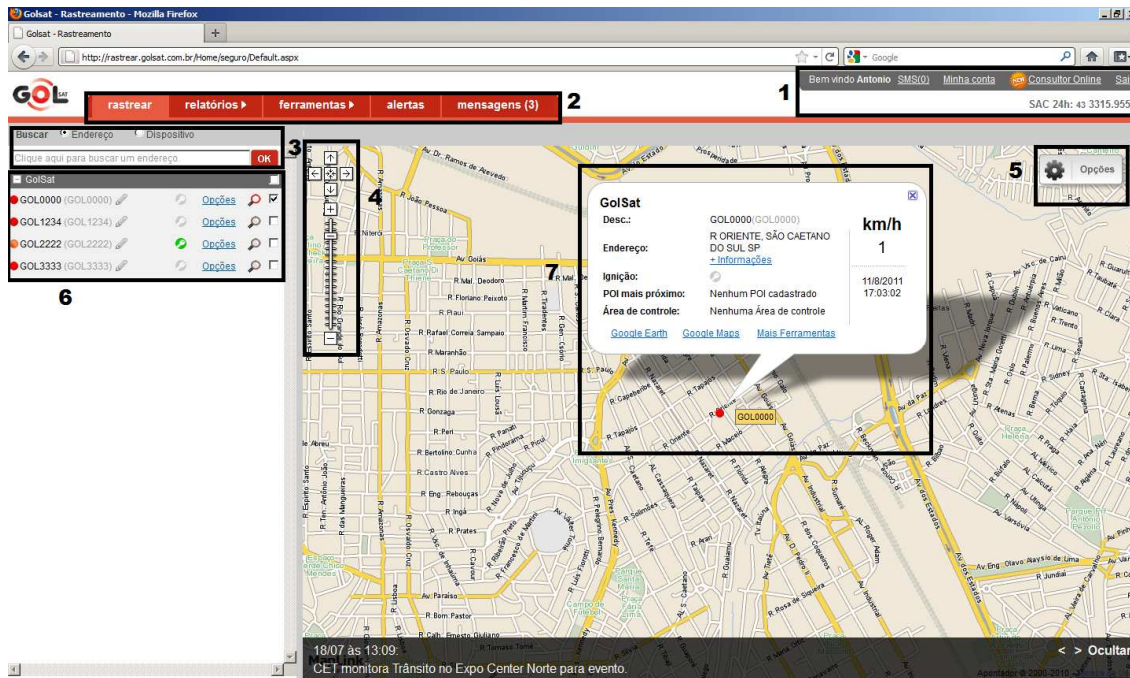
Golsat - Rastreamento - Mozilla Firefox

Golsat - Rastreamento

http://rastrear.golsat.com.br/Home/seguro/Default.aspx

Google

GOL SAT

rastrear | relatórios ▸ | ferramentas ▸ | alertas | mensagens (3)

2

1

Bem vindo Antonio SMS(0) Minha conta Consultor Online Sai

SAC 24h: 43 3315.955

Buscar Endereço Dispositivo

3

Clique aqui para buscar um endereço. OK

GolSat

GOL0000 (GOL0000) Opções

GOL1234 (GOL1234) Opções

GOL2222 (GOL2222) Opções

GOL3333 (GOL3333) Opções

6

4

5

Opções

7

GolSat

| Desc.: | GOL0000(GOL0000) | km/h |
|---|---|---|
| Endereço: | R ORIENTE, SÃO CAETANO DO SUL SP + Informações | 1 |
| Ignição: | | 11/8/2011 17:03:02 |
| POI mais próximo: | Nenhum POI cadastrado | |
| Área de controle: | Nenhuma Área de controle | |

Google Earth Google Maps Mais Ferramentas

GOL0000

Av. Dr. Ramos de Azevedo

R. João Pessoa

Av. Goiás

R. Mal. Deodoro

R. Floriano Peixoto

R. Piauí

R. Rafael Correia Sampaio

R. Maranhão

R. S. Paulo

R. Rio de Janeiro

R. Gonzaga

R. Peri

R. Bertolino Cunha

R. Castro Alves

R. Eng. Rebouças

R. Ingá

R. Prates

Av. Paraíso

R. Bom Pastor

R. Oriente

R. Tapajós

R. Capeberibe

Av. Industrial

Av. dos Estados

Av. Eng. Olavo Alaysio de Lima

R. Jundiaí

R. Amazonas

R. Oswaldo Cruz

R. Rio Grande do Sul

R. Niterói

R. Manoel Coelho

R. Lisboa

R. Mangueiras

R. Tiradentes

R. Rosa de Siqueira

18/07 às 13:09:

CET monitora Trânsito no Expo Center Norte para evento.

< > Ocultar

Apontador © 2000-2010